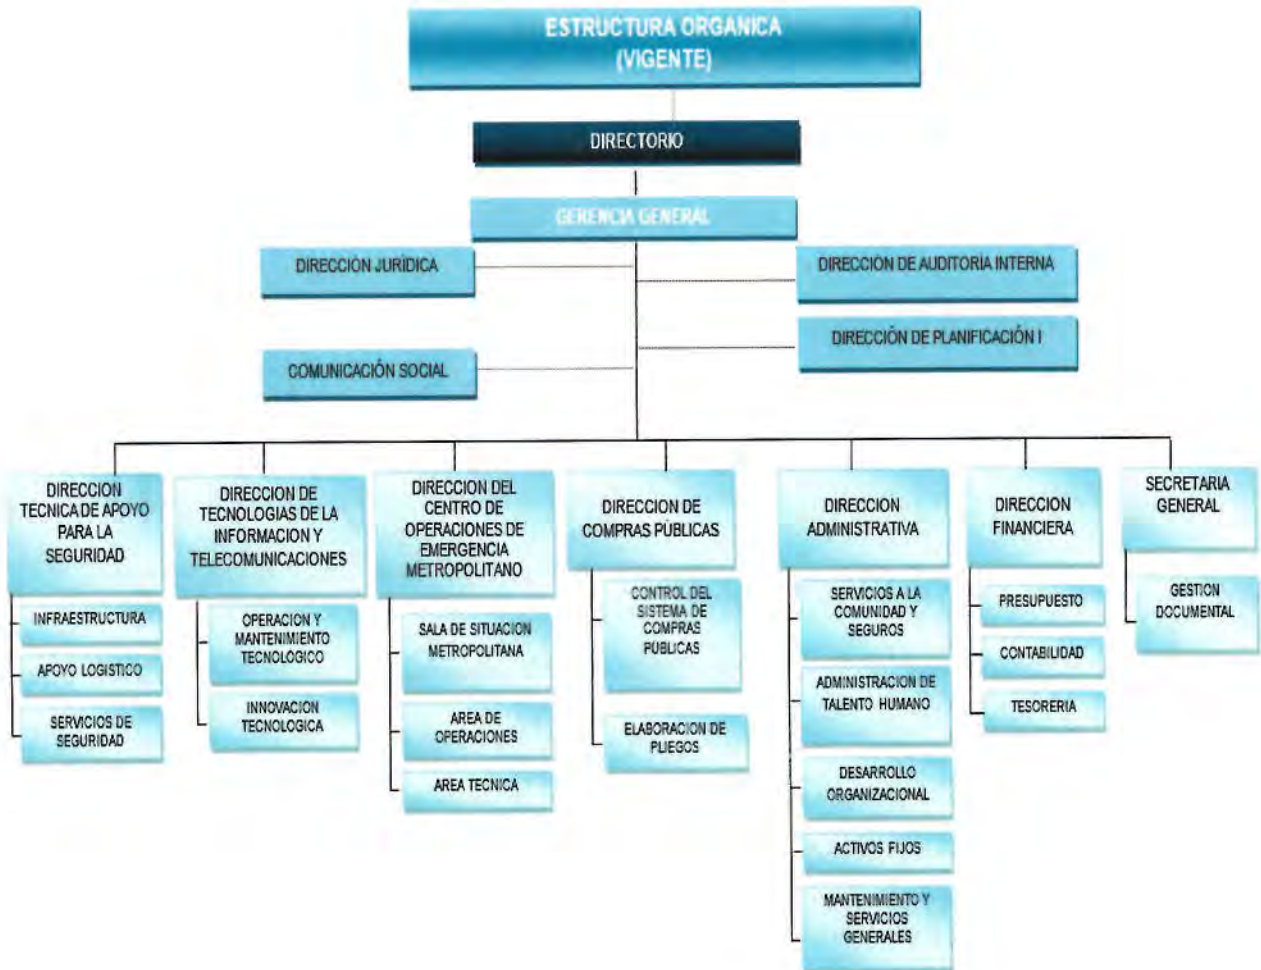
ESTRUCTURA ORGANICA (VIGENTE)

DIRECTORIO

GERENCIA GENERAL

DIRECCIÓN JURÍDICA

DIRECCIÓN DE AUDITORIA INTERNA

DIRECCIÓN DE PLANIFICACIÓN I

COMUNICACIÓN SOCIAL

DIRECCION TECNICA DE APOYO PARA LA SEGURIDAD

INFRAESTRUCTURA

APOYO LOGISTICO

SERVICIOS DE SEGURIDAD

DIRECCION DE TECNOLOGIAS DE LA INFORMACION Y TELECOMUNICACIONES

OPERACION Y MANTENIMIENTO TECNOLOGICO

INNOVACION TECNOLOGICA

DIRECCION DEL CENTRO DE OPERACIONES DE EMERGENCIA METROPOLITANO

SALA DE SITUACION METROPOLITANA

AREA DE OPERACIONES

AREA TECNICA

DIRECCION DE COMPRAS PÚBLICAS

CONTROL DEL SISTEMA DE COMPRAS PUBLICAS

ELABORACION DE PLIEGOS

DIRECCION ADMINISTRATIVA

SERVICIOS A LA COMUNIDAD Y SEGUROS

ADMINISTRACION DE TALENTO HUMANO

DESARROLLO ORGANIZACIONAL

ACTIVOS FIJOS

MANTENIMIENTO Y SERVICIOS GENERALES

DIRECCION FINANCIERA

PRESUPUESTO

CONTABILIDAD

TESORERIA

SECRETARIA GENERAL

GESTION DOCUMENTAL